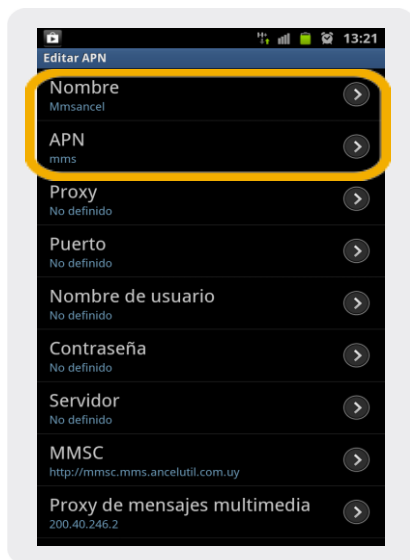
13:21
Editar APN
Nombre
Mmsancel
APN
mms
Proxy
No definido
Puerto
No definido
Nombre de usuario
No definido
Contraseña
No definido
Servidor
No definido
MMSC
http://mmsc.mms.ancelutil.com.uy
Proxy de mensajes multimedia
200.40.246.2